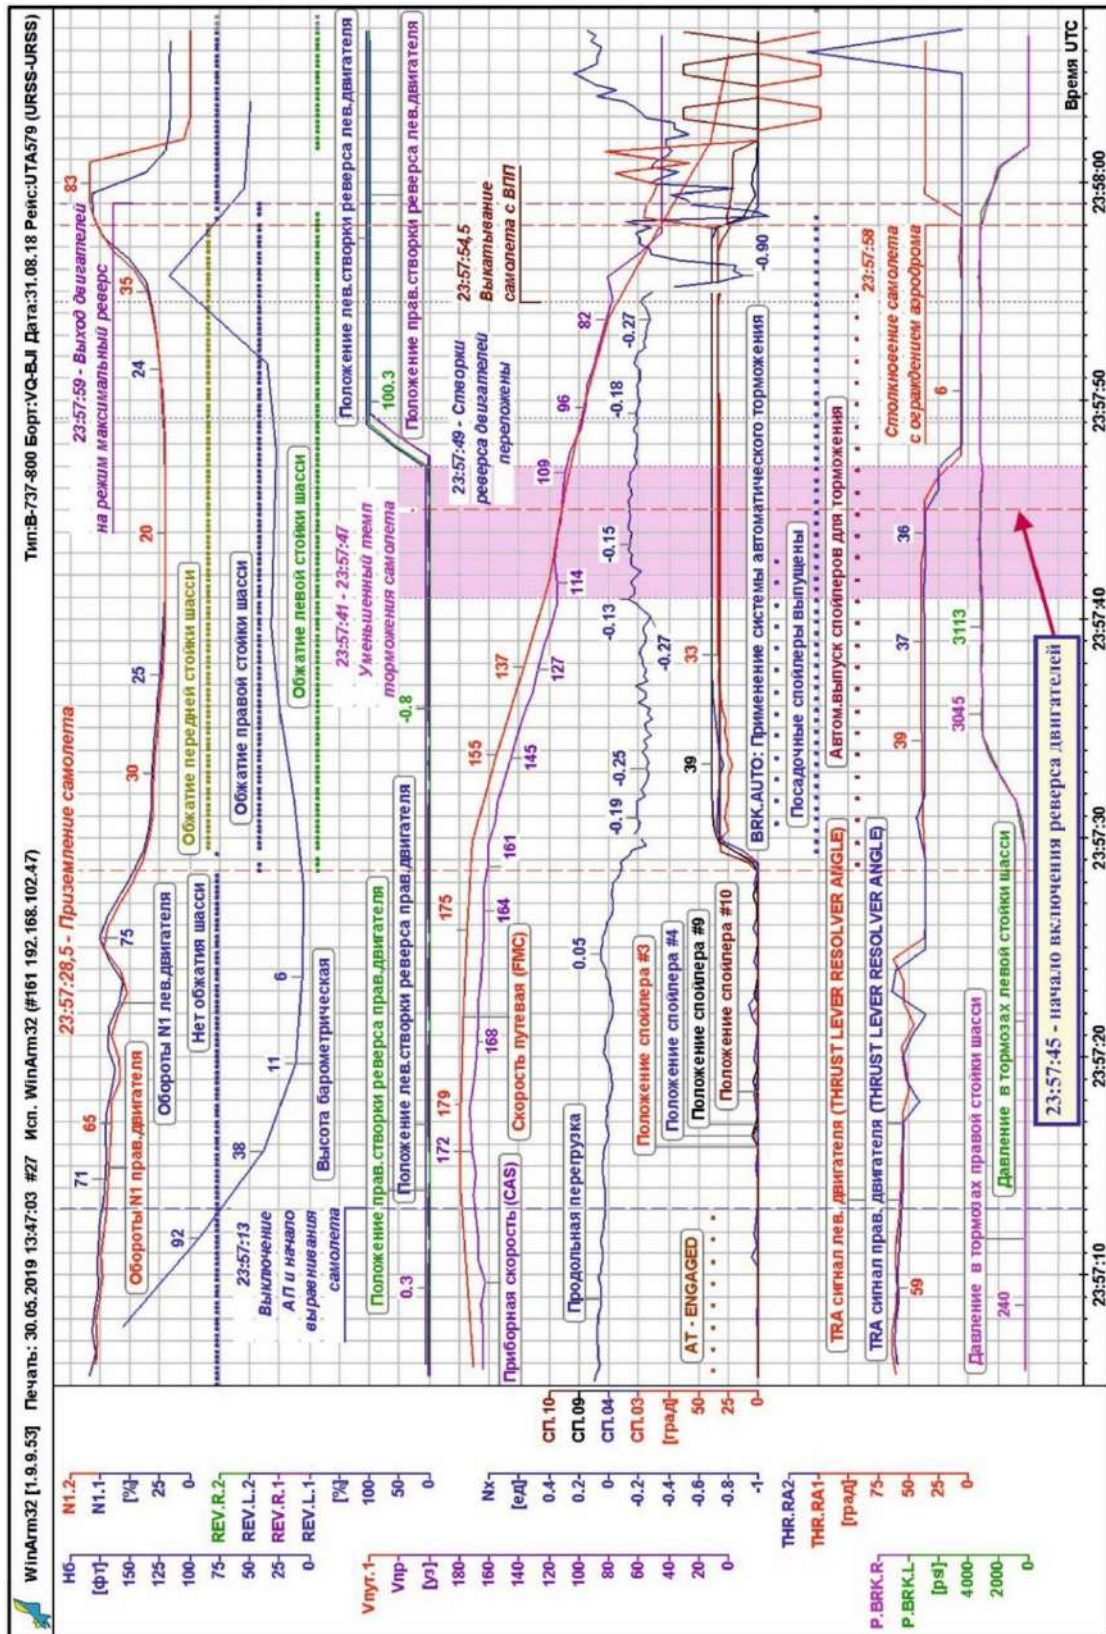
WinArm32 [1.9.9.53] Печать: 30.05.2019 13:47:03 #27 Исп. WinArm32 (#161 192.168.102.47) Тип:B-737-800 Борт:VQ-BJI Дата:31.08.18 Рейс:UTA579 (URSS-URSS)

Нб- [фт] 150- 125- 100- 75- 50- 25- 0-
N1.2- N1.1- [%] 25- 0
REV.R.2- REV.L.2- REV.R.1- REV.L.1- [%] 100- 50- 0
Vпут.1- Vпр- [уз] 180- 160- 140- 120- 100- 80- 60- 40- 20- 0
Nx- [ед] 0.4- 0.2- 0 -0.2- -0.4- -0.6- -0.8- -1
СП.10 СП.09 СП.04 СП.03 [град] 50 25 0
THR.RA2- THR.RA1- [град] 75- 50- 25- 0
P.BRK.R- P.BRK.L- [psi] 4000- 2000- 0

23:57:28,5 - Приземление самолета

23:57:59 - Выход двигателей на режим максимальный реверс

Обороты N1 прав.двигателя
Обороты N1 лев.двигателя
Нет обжатия шасси
Обжатие передней стойки шасси
Обжатие правой стойки шасси
Обжатие левой стойки шасси
Высота барометрическая
23:57:13 Выключение АП и начало выравнивания самолета
23:57:41 - 23:57:47 Уменьшенный темп торможения самолета
23:57:49 - Створки реверса двигателей переложены
23:57:54,5 Выкатывание самолета с ВПП
Положение прав.створки реверса прав.двигателя
Положение лев.створки реверса прав.двигателя
Положение лев.створки реверса лев.двигателя
Положение прав.створки реверса лев.двигателя
Приборная скорость (CAS)
Скорость путевая (FMC)
Продольная перегрузка
AT - ENGAGED
Положение спойлера #3
Положение спойлера #4
Положение спойлера #9
Положение спойлера #10
BRK.AUTO: Применение системы автоматического торможения
Посадочные спойлеры выпущены
Автом.выпуск спойлеров для торможения
23:57:58 Столкновение самолета с ограждением аэродрома
TRA сигнал лев. двигателя (THRUST LEVER RESOLVER ANGLE)
TRA сигнал прав. двигателя (THRUST LEVER RESOLVER ANGLE)
Давление в тормозах правой стойки шасси
Давление в тормозах левой стойки шасси
23:57:45 - начало включения реверса двигателей

71 65 75 30 25 20 35 83 24 92 38 11 6 0.3 -0.8 100.3 172 179 168 175 164 161 155 145 137 127 114 109 96 82 0.05 -0.19 -0.25 -0.13 -0.15 -0.18 -0.27 -0.27 -0.90 39 33 59 39 37 36 6 240 3045 3113

23:57:10 23:57:20 23:57:30 23:57:40 23:57:50 23:58:00 Время UTC